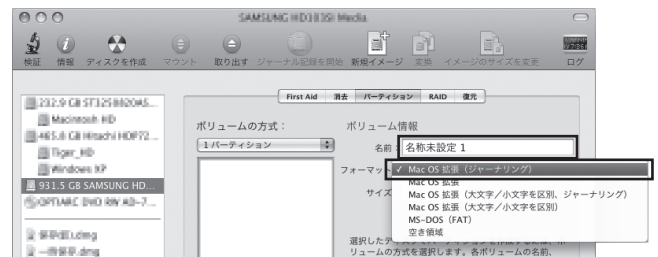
SAMSUNG HD103SI Media

検証 情報 ディスクを作成 マウント 取り出す ジャーナル記録を開始 新規イメージ 変換 イメージのサイズを変更 ログ

232.9 GB ST3250820AS...
Macintosh HD
465.8 GB Hitachi HDP72...
Tiger_HD
Windows XP
931.5 GB SAMSUNG HD...
OPTIARC DVD RW AD-7...
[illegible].dmg
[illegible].dmg

First Aid 消去 パーティション RAID 復元

ボリュームの方式：
1 パーティション

ボリューム情報
名前： 名称未設定 1
フォーマット： ✓ Mac OS 拡張（ジャーナリング）
サイズ
Mac OS 拡張
Mac OS 拡張（大文字/小文字を区別、ジャーナリング）
Mac OS 拡張（大文字/小文字を区別）
MS-DOS（FAT）
空き領域

選択したディ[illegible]
リュームの方式を選択します。各ボリュームの名前、